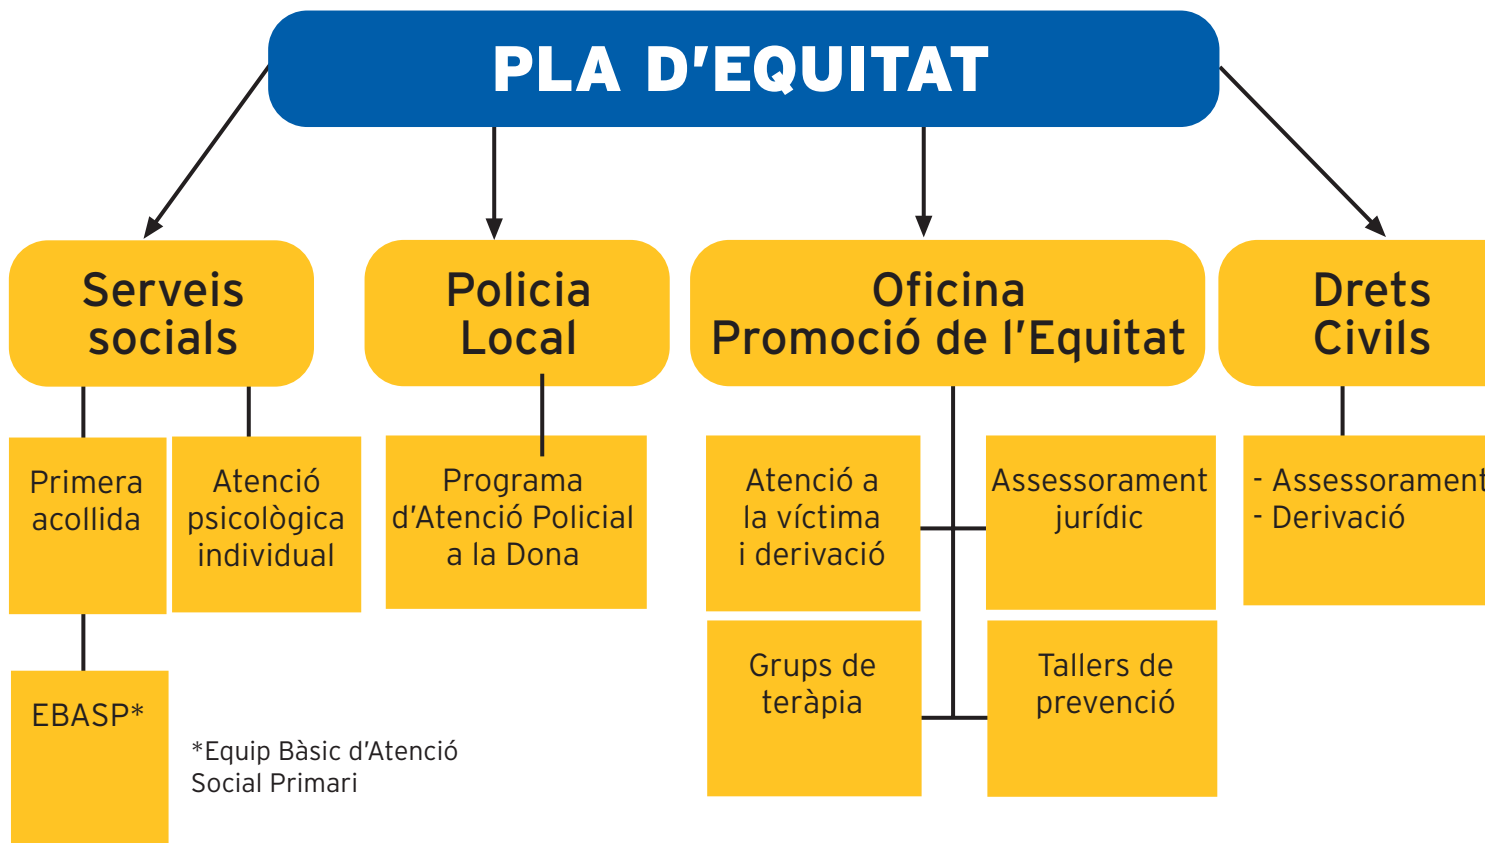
PLA D'EQUITAT

Serveis socials

Primera acollida

EBASP*

Atenció psicològica individual

*Equip Bàsic d'Atenció Social Primari

Policia Local

Programa d'Atenció Policial a la Dona

Oficina Promoció de l'Equitat

Atenció a la víctima i derivació

Assessorament jurídic

Grups de teràpia

Tallers de prevenció

Drets Civils

- Assessorament
- Derivació